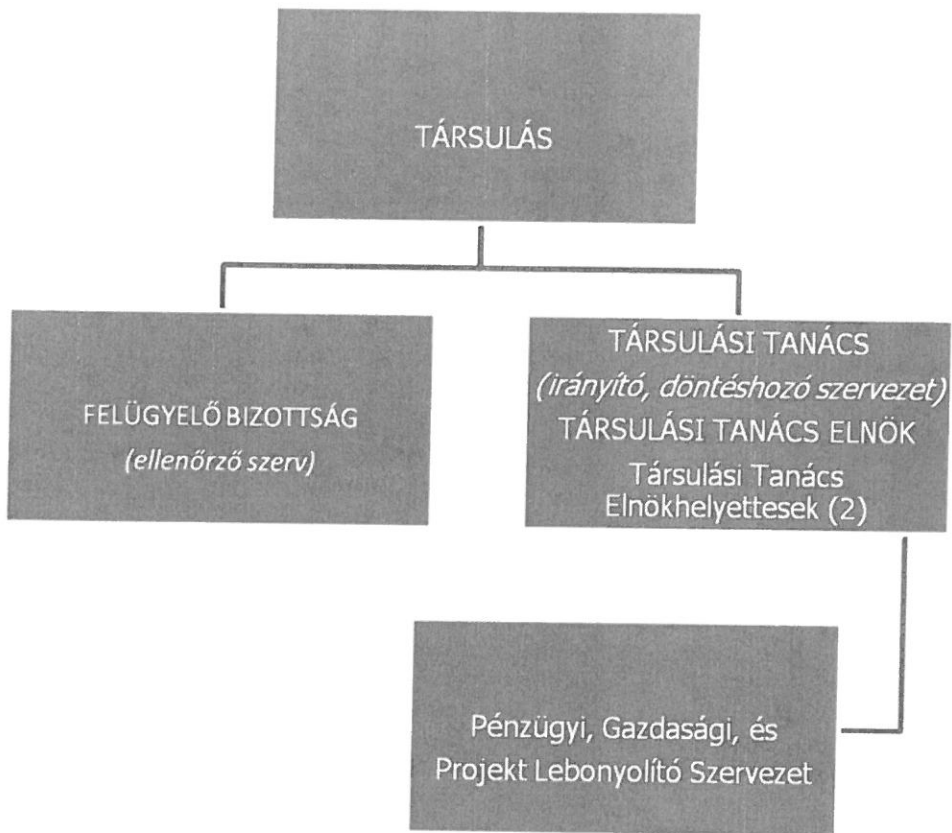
TÁRSULÁS

FELÜGYELŐ BIZOTTSÁG
(ellenőrző szerv)

TÁRSULÁSI TANÁCS
(irányító, döntéshozó szervezet)
TÁRSULÁSI TANÁCS ELNÖK
Társulási Tanács Elnökhelyettesek (2)

Pénzügyi, Gazdasági, és Projekt Lebonyolító Szervezet